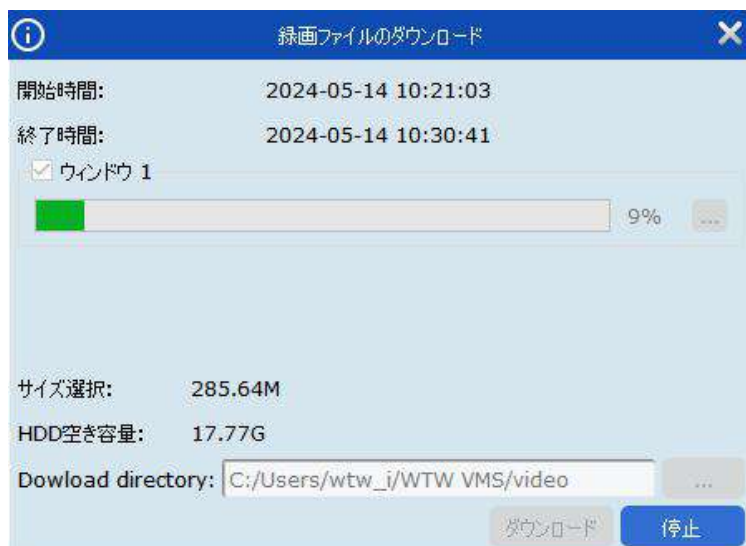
録画ファイルのダウンロード

開始時間: 2024-05-14 10:21:03

終了時間: 2024-05-14 10:30:41

ウィンドウ 1

9% ...

サイズ選択: 285.64M

HDD空き容量: 17.77G

Dowload directory: C:/Users/wtw_i/WTW VMS/video ...

ダウンロード 停止